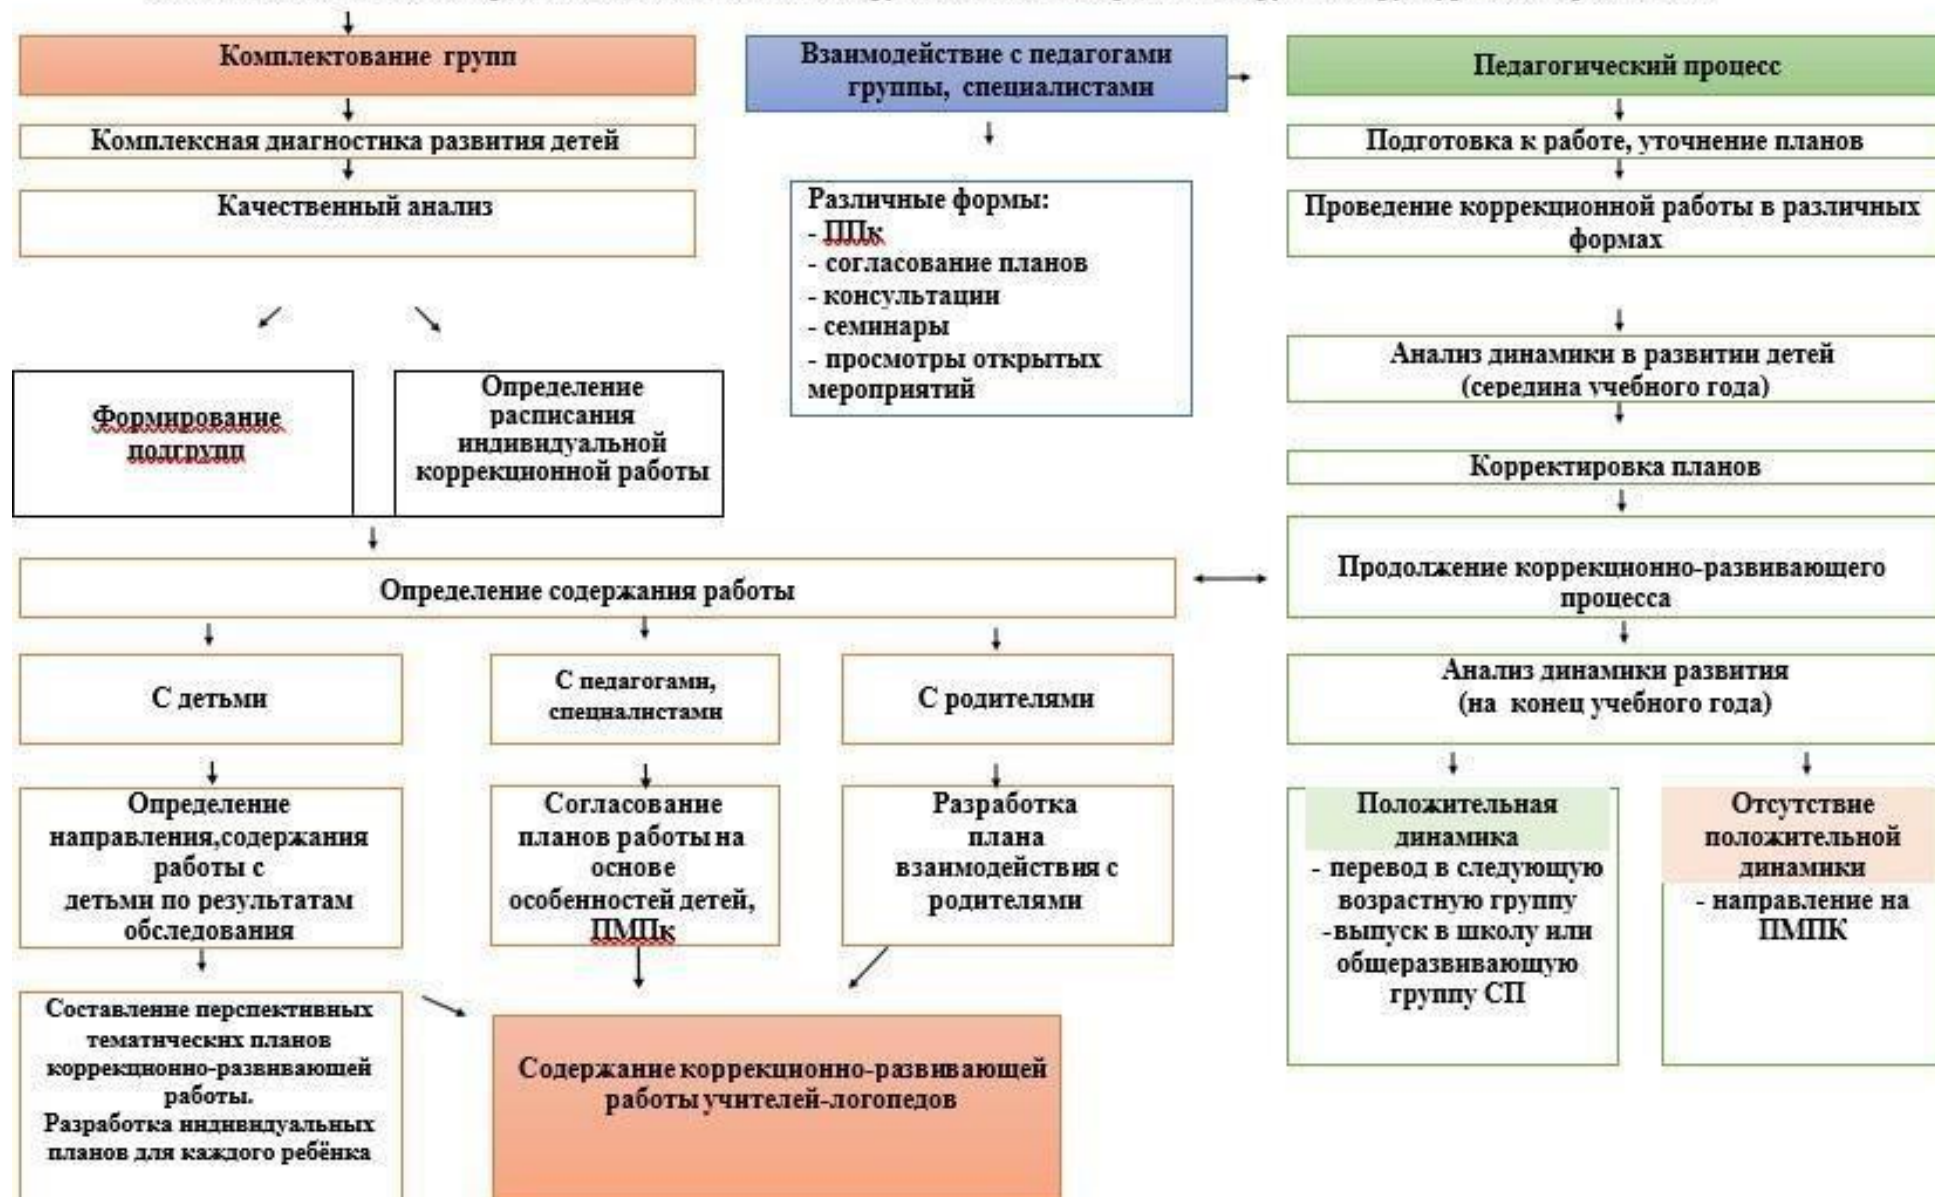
Комплектование групп

Комплексная диагностика развития детей

Качественный анализ

Формирование подгрупп

Определение расписания индивидуальной коррекционной работы

Взаимодействие с педагогами группы, специалистами

Различные формы:
- ППк
- согласование планов
- консультации
- семинары
- просмотры открытых мероприятий

Педагогический процесс

Подготовка к работе, уточнение планов

Проведение коррекционной работы в различных формах

Анализ динамики в развитии детей (середина учебного года)

Корректировка планов

Продолжение коррекционно-развивающего процесса

Анализ динамики развития (на конец учебного года)

Положительная динамика
- перевод в следующую возрастную группу
-выпуск в школу или общеразвивающую группу СП

Отсутствие положительной динамики
- направление на ПМПК

Определение содержания работы

С детьми

С педагогами, специалистами

С родителями

Определение направления,содержания работы с детьми по результатам обследования

Согласование планов работы на основе особенностей детей, ПМПк

Разработка плана взаимодействия с родителями

Составление перспективных тематических планов коррекционно-развивающей работы.
Разработка индивидуальных планов для каждого ребёнка

Содержание коррекционно-развивающей работы учителей-логопедов